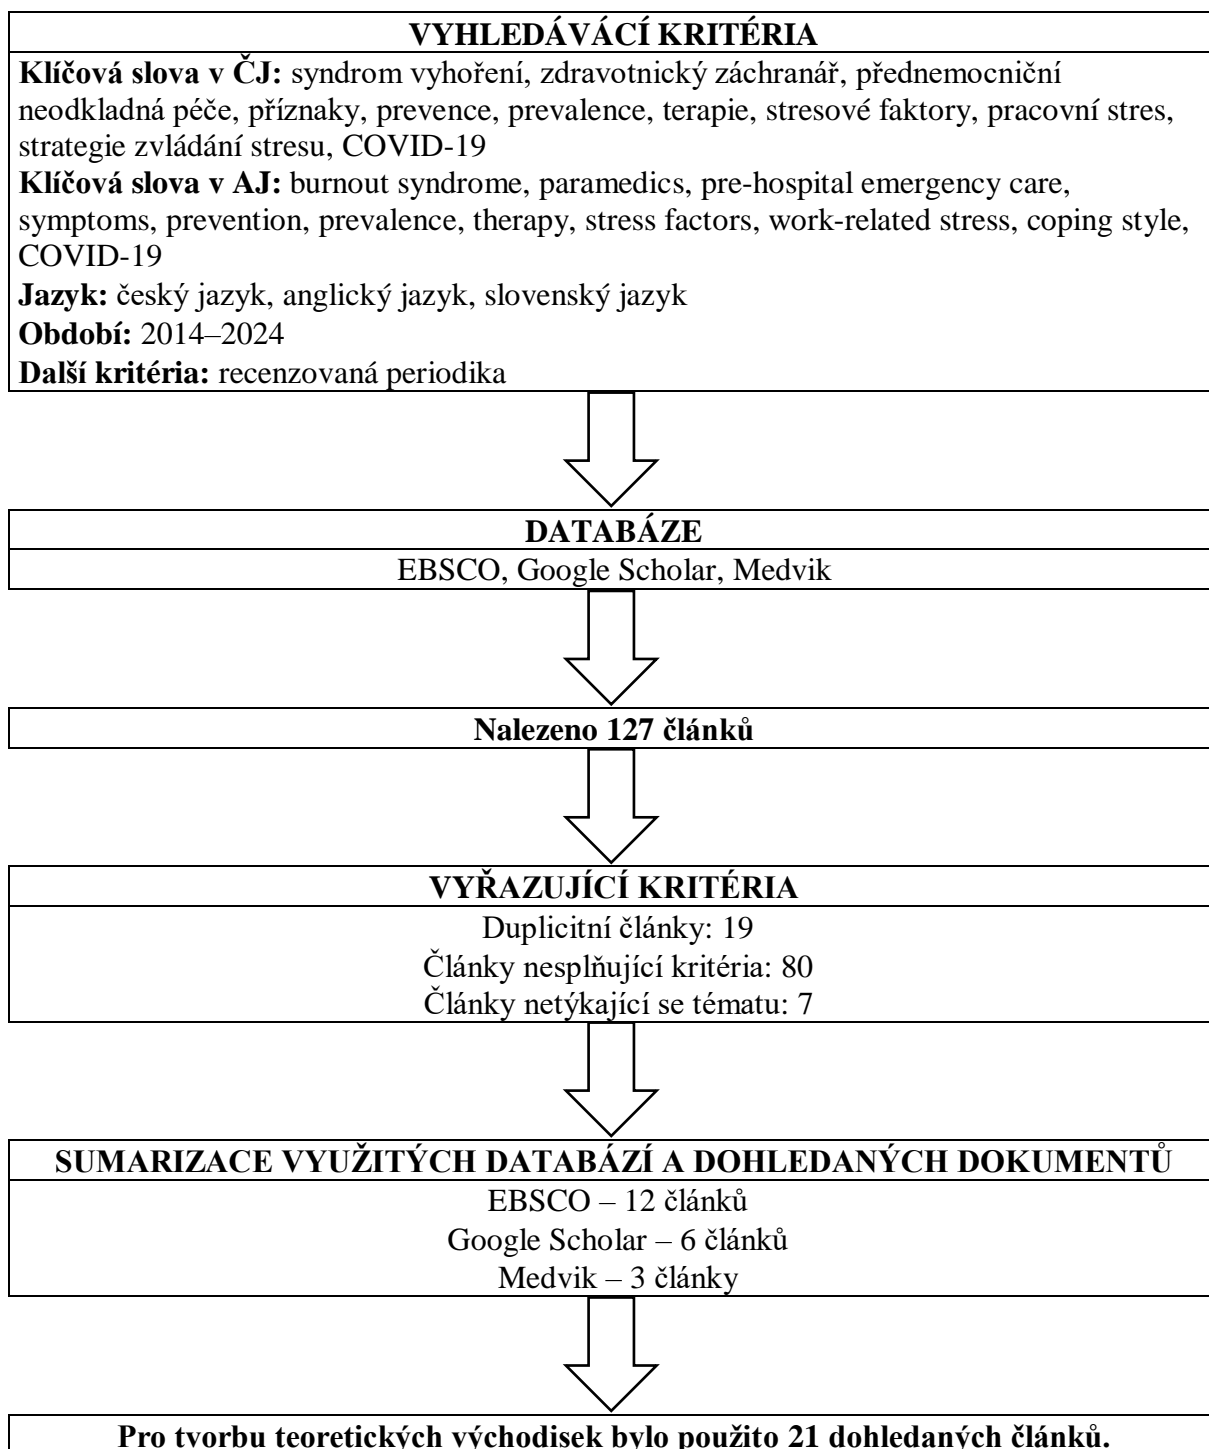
VYHLEDÁVACÍ KRITÉRIA

Klíčová slova v ČJ: syndrom vyhoření, zdravotnický záchranář, přednemocniční neodkladná péče, příznaky, prevence, prevalence, terapie, stresové faktory, pracovní stres, strategie zvládání stresu, COVID-19

Klíčová slova v AJ: burnout syndrome, paramedics, pre-hospital emergency care, symptoms, prevention, prevalence, therapy, stress factors, work-related stress, coping style, COVID-19

Jazyk: český jazyk, anglický jazyk, slovenský jazyk

Období: 2014–2024

Další kritéria: recenzovaná periodika

DATABÁZE

EBSCO, Google Scholar, Medvik

Nalezeno 127 článků

VYŘAZUJÍCÍ KRITÉRIA

Duplicitní články: 19

Články nesplňující kritéria: 80

Články netýkající se tématu: 7

SUMARIZACE VYUŽITÝCH DATABÁZÍ A DOHLEDANÝCH DOKUMENTŮ

EBSCO – 12 článků

Google Scholar – 6 článků

Medvik – 3 články

Pro tvorbu teoretických východisek bylo použito 21 dohledaných článků.